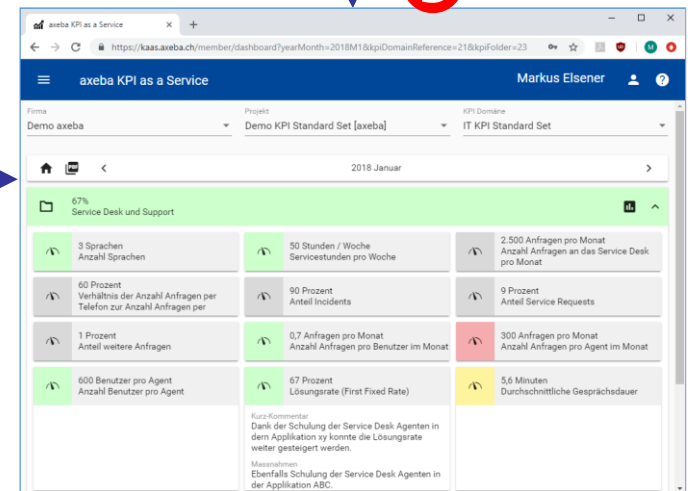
axeba KPI as a Service
https://kaas.axeba.ch/member/dashboard?yearMonth=2018M1&kpiDomainReference=21&kpiFolder=23

axeba KPI as a Service
Markus Elsener

Firma
Demo axeba
Projekt
Demo KPI Standard Set [axeba]
KPI Domäne
IT KPI Standard Set

2018 Januar

67%
Service Desk und Support

3 Sprachen
Anzahl Sprachen

50 Stunden / Woche
Servicestunden pro Woche

2.500 Anfragen pro Monat
Anzahl Anfragen an das Service Desk pro Monat

60 Prozent
Verhältnis der Anzahl Anfragen per Telefon zur Anzahl Anfragen per

90 Prozent
Anteil Incidents

9 Prozent
Anteil Service Requests

1 Prozent
Anteil weitere Anfragen

0,7 Anfragen pro Monat
Anzahl Anfragen pro Benutzer im Monat

300 Anfragen pro Monat
Anzahl Anfragen pro Agent im Monat

600 Benutzer pro Agent
Anzahl Benutzer pro Agent

67 Prozent
Lösungsrate (First Fixed Rate)

Kurz-Kommentar
Dank der Schulung der Service Desk Agenten in dem Applikation xy konnte die Lösungsrate weiter gesteigert werden.

Massnahmen
Ebenfalls Schulung der Service Desk Agenten in der Applikation ABC.

5,6 Minuten
Durchschnittliche Gesprächsdauer